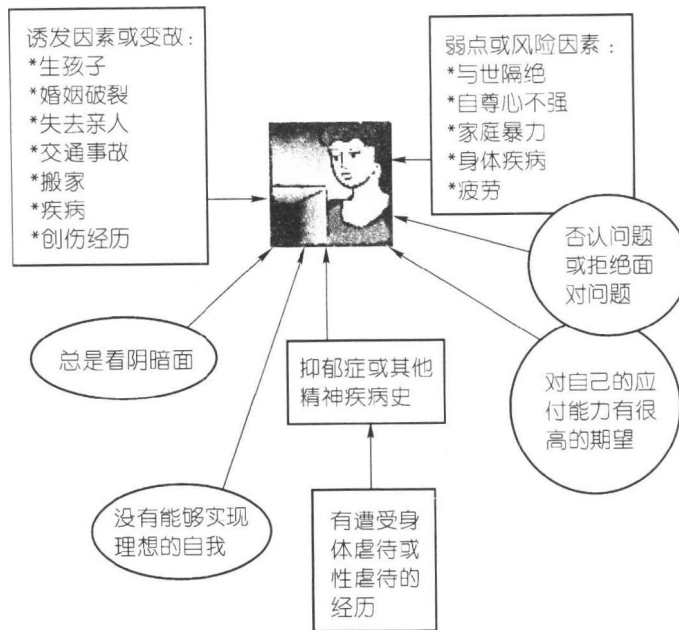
诱发因素或变故：
*生孩子
*婚姻破裂
*失去亲人
*交通事故
*搬家
*疾病
*创伤经历

弱点或风险因素：
*与世隔绝
*自尊心不强
*家庭暴力
*身体疾病
*疲劳

否认问题或拒绝面对问题

总是看阴暗面

抑郁症或其他精神疾病史

对自己的应付能力有很高的期望

没有能够实现理想的自我

有遭受身体虐待或性虐待的经历